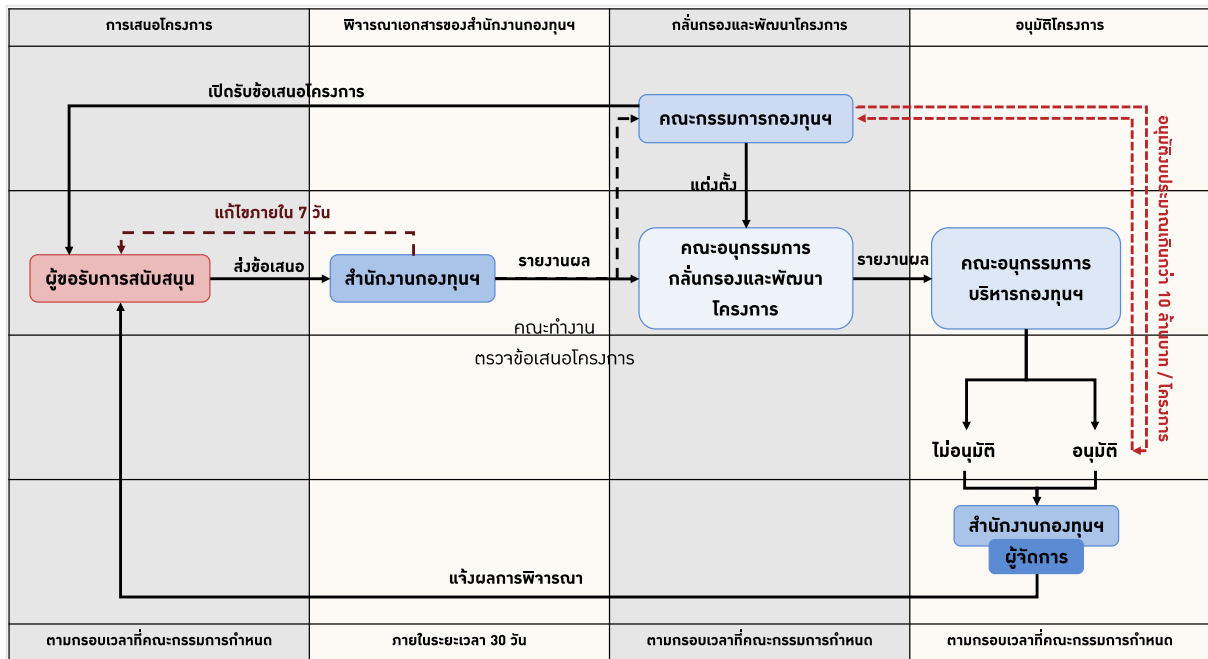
| การเสนอโครงการ | พิจารณาเอกสารของสำนักงานกองทุนฯ | กลั่นกรองและพัฒนาโครงการ | อนุมัติโครงการ |
|---|---|---|---|

เปิดรับข้อเสนอโครงการ

คณะกรรมการกองทุนฯ

อนุมัติงบประมาณเกินกว่า 10 ล้านบาท / โครงการ

แต่งตั้ง

แก้ไขภายใน 7 วัน

ผู้ขอรับการสนับสนุน

ส่งข้อเสนอ

สำนักงานกองทุนฯ

รายงานผล

คณะอนุกรรมการ กลั่นกรองและพัฒนา โครงการ

รายงานผล

คณะอนุกรรมการ บริหารกองทุนฯ

คณะทำงาน ตรวจข้อเสนอโครงการ

ไม่อนุมัติ

อนุมัติ

สำนักงานกองทุนฯ

ผู้จัดการ

แจ้งผลการพิจารณา

| ตามกรอบเวลาที่คณะกรรมการกำหนด | ภายในระยะเวลา 30 วัน | ตามกรอบเวลาที่คณะกรรมการกำหนด | ตามกรอบเวลาที่คณะกรรมการกำหนด |
|---|---|---|---|